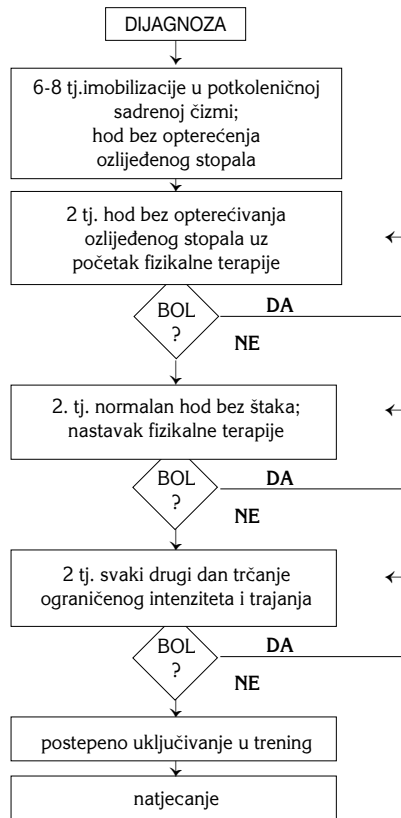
DIJAGNOZA

6-8 tj.imobilizacije u potkoleničnoj sadrenoj čizmi; hod bez opterećenja ozlijeđenog stopala

2 tj. hod bez opterećivanja ozlijeđenog stopala uz početak fizikalne terapije

BOL ?

DA

NE

2. tj. normalan hod bez štaka; nastavak fizikalne terapije

BOL ?

DA

NE

2 tj. svaki drugi dan trčanje ograničenog intenziteta i trajanja

BOL ?

DA

NE

postepeno uključivanje u trening

natjecanje